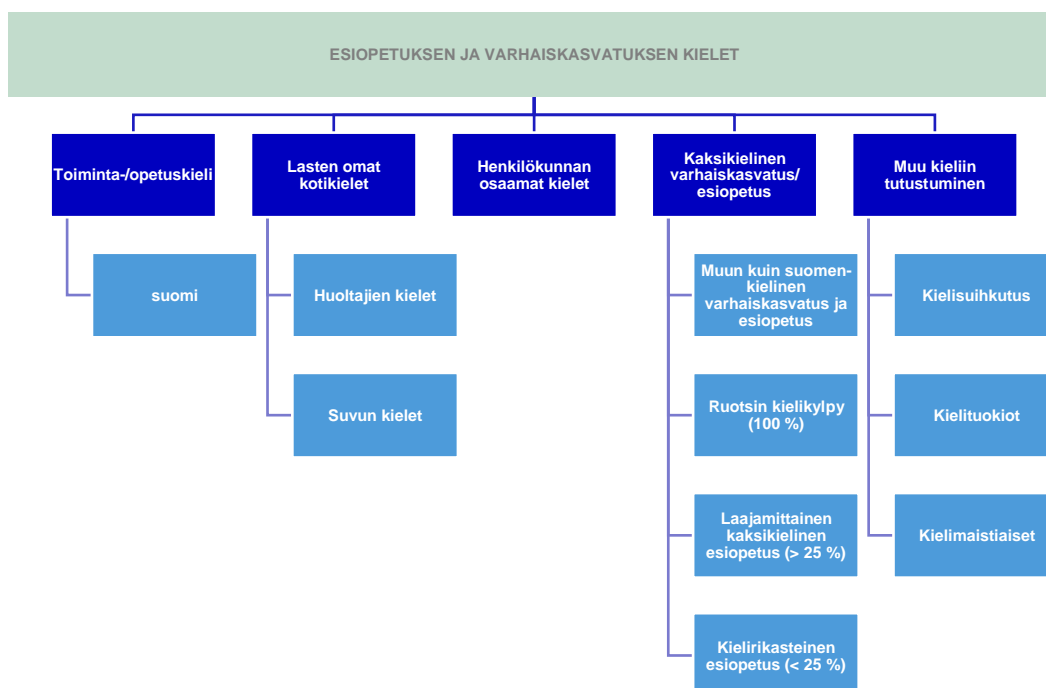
ESIOPETUKSEN JA VARHAISKASVATUKSEN KIELET

Toiminta-/opetuskieli

suomi

Lasten omat kotikielet

Huoltajien kielet

Suvun kielet

Henkilökunnan osaamat kielet

Kaksikielinen varhaiskasvatus/ esiopetus

Muun kuin suomenkielinen varhaiskasvatus ja esiopetus

Ruotsin kielikylpy (100 %)

Laajamittainen kaksikielinen esiopetus (> 25 %)

Kielirikasteinen esiopetus (< 25 %)

Muu kieliin tutustuminen

Kielisuihkutus

Kielituokiot

Kielimaistiaiset